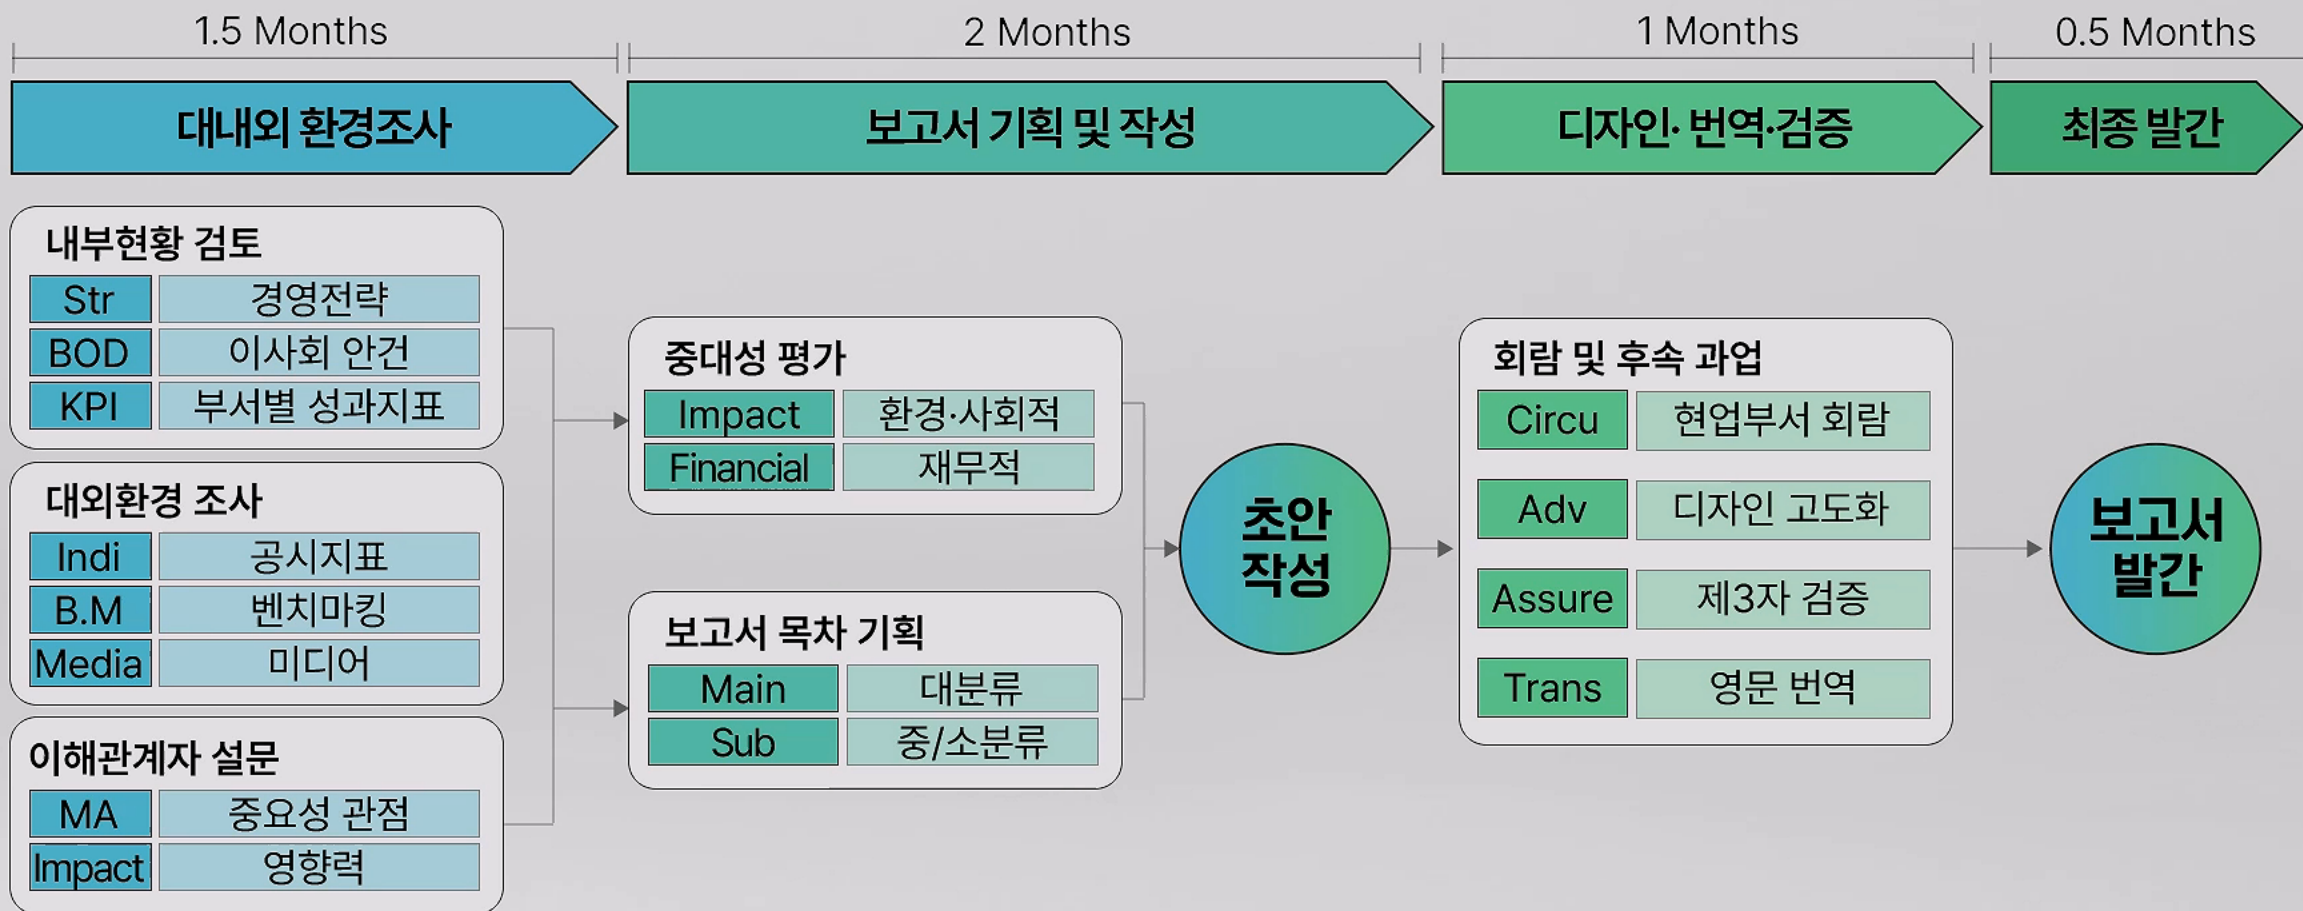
1.5 Months
2 Months
1 Months
0.5 Months

대내외 환경조사
보고서 기획 및 작성
디자인· 번역·검증
최종 발간

내부현황 검토

| Str | 경영전략 |
|---|---|
| BOD | 이사회 안건 |
| KPI | 부서별 성과지표 |

대외환경 조사

| Indi | 공시지표 |
|---|---|
| B.M | 벤치마킹 |
| Media | 미디어 |

이해관계자 설문

| MA | 중요성 관점 |
|---|---|
| Impact | 영향력 |

중대성 평가

| Impact | 환경·사회적 |
|---|---|
| Financial | 재무적 |

보고서 목차 기획

| Main | 대분류 |
|---|---|
| Sub | 중/소분류 |

초안 작성

회람 및 후속 과업

| Circu | 현업부서 회람 |
|---|---|
| Adv | 디자인 고도화 |
| Assure | 제3자 검증 |
| Trans | 영문 번역 |

보고서 발간